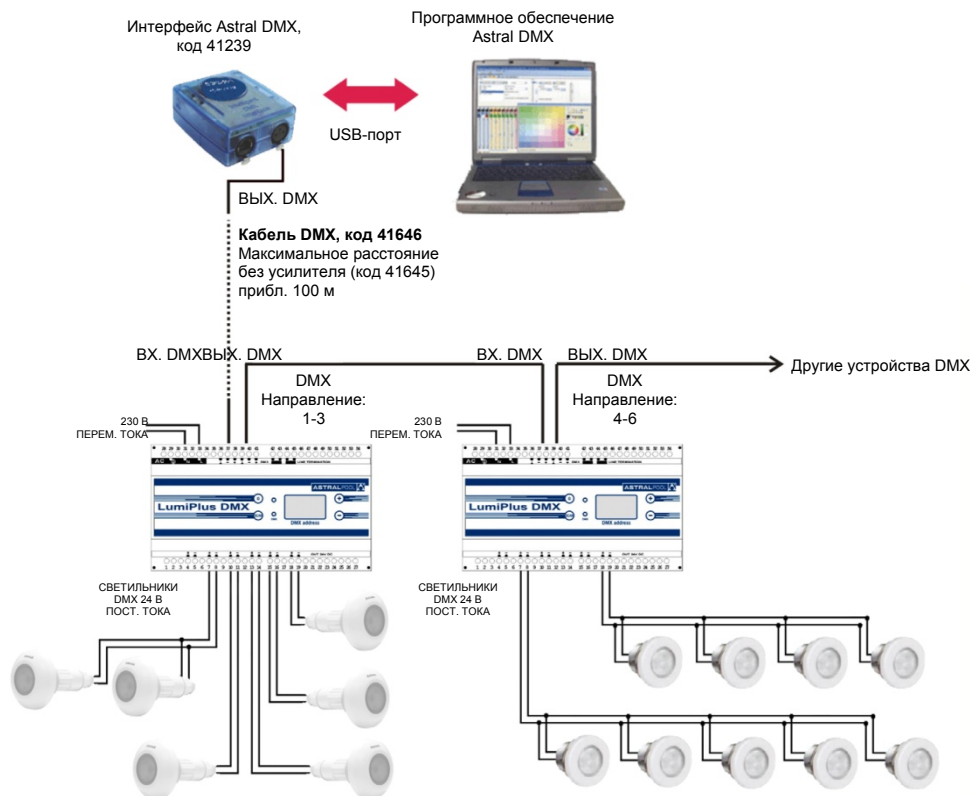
Интерфейс Astral DMX, код 41239

Программное обеспечение Astral DMX

USB-порт

ВЫХ. DMX

**Кабель DMX, код 41646**
Максимальное расстояние без усилителя (код 41645) прибл. 100 м

ВХ. DMXВЫХ. DMX

ВХ. DMX

ВЫХ. DMX

Другие устройства DMX

DMX
Направление:
1-3

DMX
Направление:
4-6

230 В
ПЕРЕМ. ТОКА

230 В
ПЕРЕМ. ТОКА

ASTRALPOOL

LumiPlus DMX

DMX address

ASTRALPOOL

LumiPlus DMX

DMX address

СВЕТИЛЬНИКИ
DMX 24 В
ПОСТ. ТОКА

СВЕТИЛЬНИКИ
DMX 24 В
ПОСТ. ТОКА